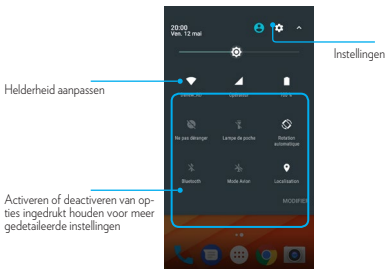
20:00
Ven. 12 mai

Instellingen

Helderheid aanpassen

Ne pas déranger

Lampe de poche

Rotation automatique

Bluetooth

Mode Avion

Localisation

MODIFIER

Activeren of deactiveren van opties ingedrukt houden voor meer gedetaileerde instellingen